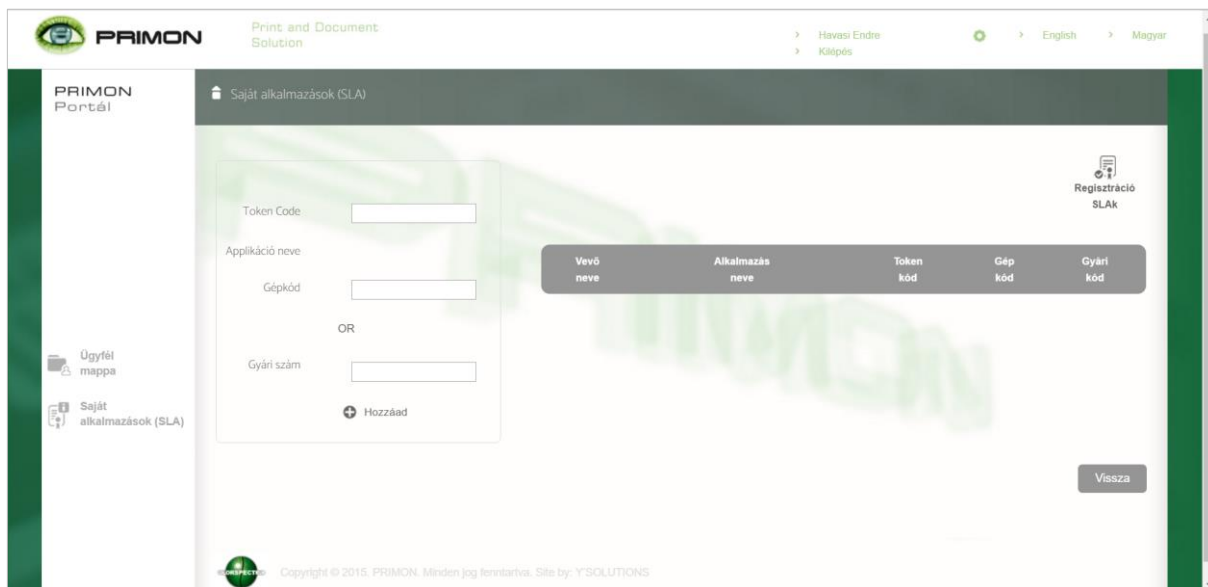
PRIMON

Print and Document Solution

› Havasi Endre
› Kilépés

› English › Magyar

PRIMON
Portál

Saját alkalmazások (SLA)

Token Code

Applikáció neve

Gépkód

OR

Gyári szám

Hozzáad

Regisztráció SLAk

| Vevő neve | Alkalmazás neve | Token kód | Gép kód | Gyári kód |
|---|---|---|---|---|

Ügyfél mappa

Saját alkalmazások (SLA)

Vissza

Copyright © 2015. PRIMON. Minden jog fenntartva. Site by: Y'SOLUTIONS